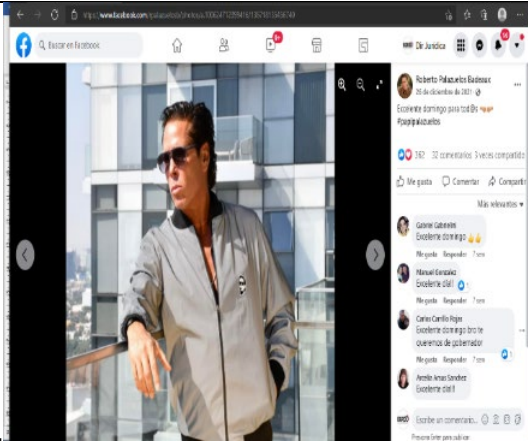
https://www.facebook.com/palazuelosb/photos/a.10064712099416/10974915456749

Buscar en Facebook

Dir Juridica

Roberto Palazuelos Badeaux
26 de diciembre de 2021 ·
Excelente domingo para tod@s
#pepepalazuelos

382 · 32 comentarios · 3 veces compartido

Me gusta · Comentar · Compartir

Más relevantes

Gabriel Gabriela
Excelente domingo
Me gusta · Responder · 7 sem

Manuel Gonzalez
Excelente día!!
Me gusta · Responder · 7 sem

Carlos Carrillo Rojas
Excelente domingo bro te queremos de gobernador
Me gusta · Responder · 7 sem

Aurelio Arnas Sanchez
Excelente día!!

Escribe un comentario...

Presiona Enter para publicar.